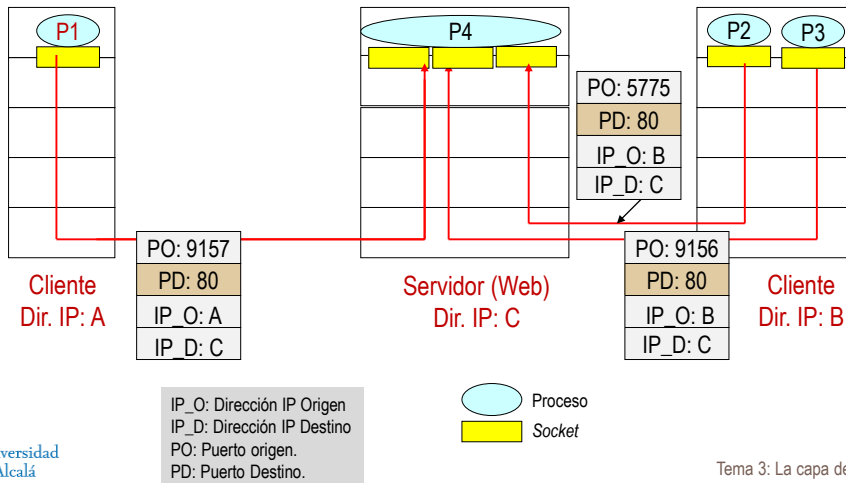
P1

P4

P2 P3

PO: 5775
PD: 80
IP_O: B
IP_D: C

PO: 9157
PD: 80
IP_O: A
IP_D: C

PO: 9156
PD: 80
IP_O: B
IP_D: C

Cliente
Dir. IP: A

Servidor (Web)
Dir. IP: C

Cliente
Dir. IP: B

IP_O: Dirección IP Origen
IP_D: Dirección IP Destino
PO: Puerto origen.
PD: Puerto Destino.

Proceso
Socket

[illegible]versidad
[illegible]Alcalá

Tema 3: La capa de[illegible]